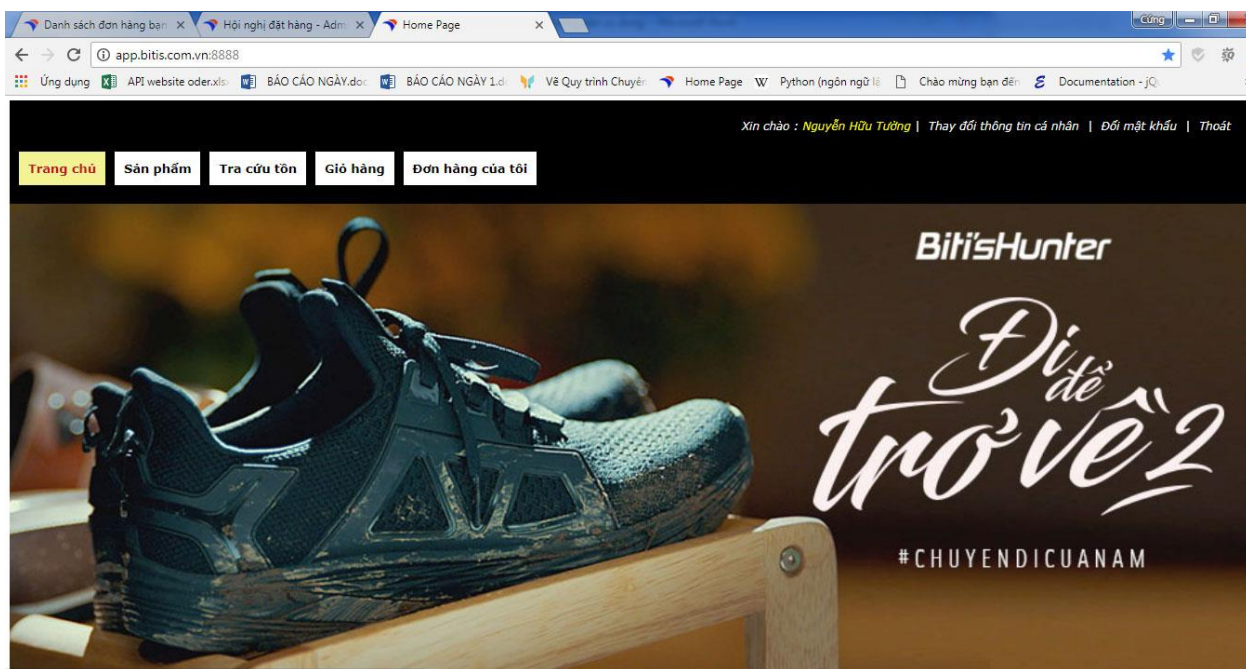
Danh sách đơn hàng bạn ×
Hội nghị đặt hàng - Adm ×
Home Page ×
Cứng

app.bitis.com.vn:8888

Ứng dụng
API website oder.xls
BÁO CÁO NGÀY.doc
BÁO CÁO NGÀY 1.d
Vẽ Quy trình Chuyển
Home Page
Python (ngôn ngữ lậ
Chào mừng bạn đến
Documentation - jQ

Xin chào : Nguyễn Hữu Tường | Thay đổi thông tin cá nhân | Đổi mật khẩu | Thoát

Trang chủ
Sản phẩm
Tra cứu tồn
Giỏ hàng
Đơn hàng của tôi

Biti'sHunter

Đi để trở về 2

#CHUYENDICUANAM